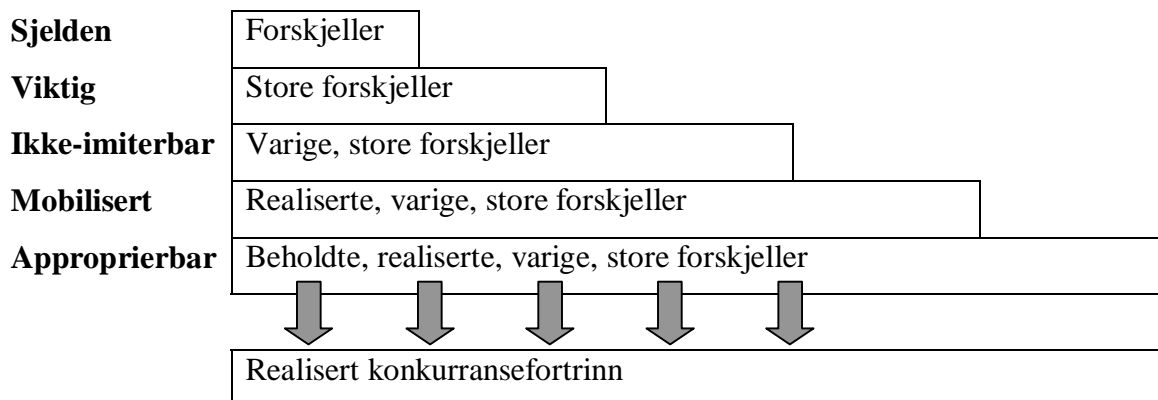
**Sjelden** Forskjeller

**Viktig** Store forskjeller

**Ikke-imiterbar** Varige, store forskjeller

**Mobilisert** Realiserte, varige, store forskjeller

**Approprierbar** Beholdte, realiserte, varige, store forskjeller

Realisert konkurransefortrinn